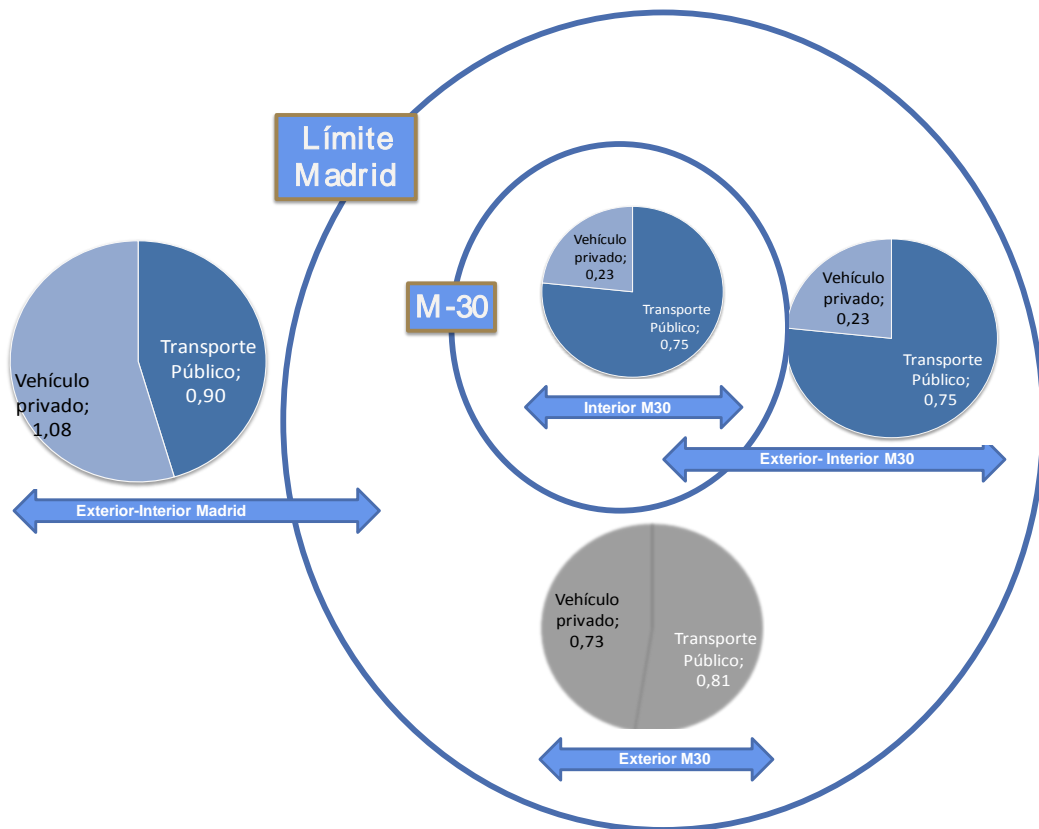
Límite Madrid

M-30

Vehículo privado; 1,08

Transporte Público; 0,90

Exterior-Interior Madrid

Vehículo privado; 0,23

Transporte Público; 0,75

Interior M30

Vehículo privado; 0,23

Transporte Público; 0,75

Exterior- Interior M30

Vehículo privado; 0,73

Transporte Público; 0,81

Exterior M30